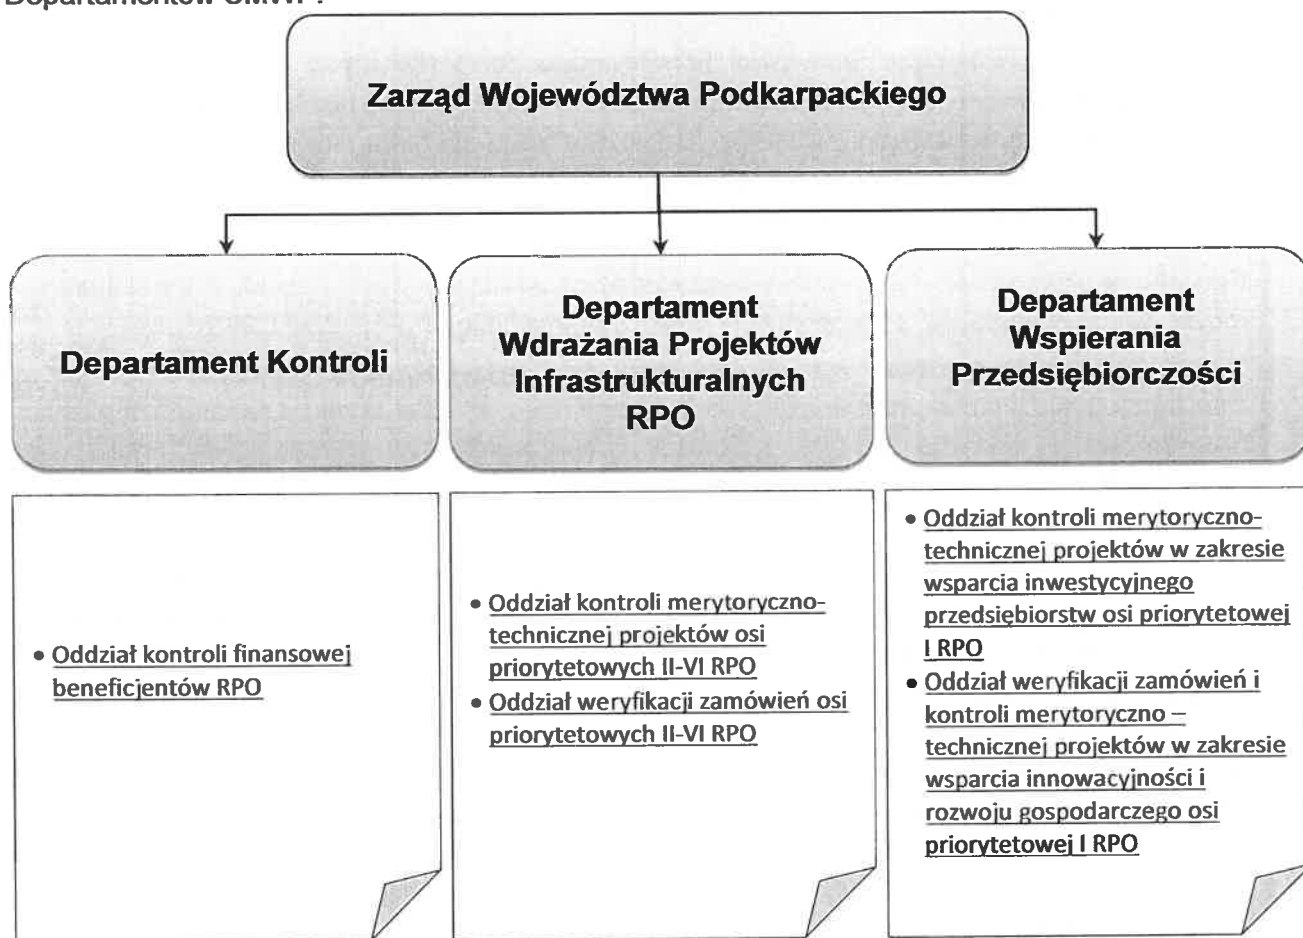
Departamentów UMWP:

Zarząd Województwa Podkarpackiego

Departament Kontroli

Departament Wdrażania Projektów Infrastrukturalnych RPO

Departament Wspierania Przedsiębiorczości

• Oddział kontroli finansowej beneficjentów RPO

• Oddział kontroli merytoryczno-technicznej projektów osi priorytetowych II-VI RPO
• Oddział weryfikacji zamówień osi priorytetowych II-VI RPO

• Oddział kontroli merytoryczno-technicznej projektów w zakresie wsparcia inwestycyjnego przedsiębiorstw osi priorytetowej I RPO
• Oddział weryfikacji zamówień i kontroli merytoryczno – technicznej projektów w zakresie wsparcia innowacyjności i rozwoju gospodarczego osi priorytetowej I RPO